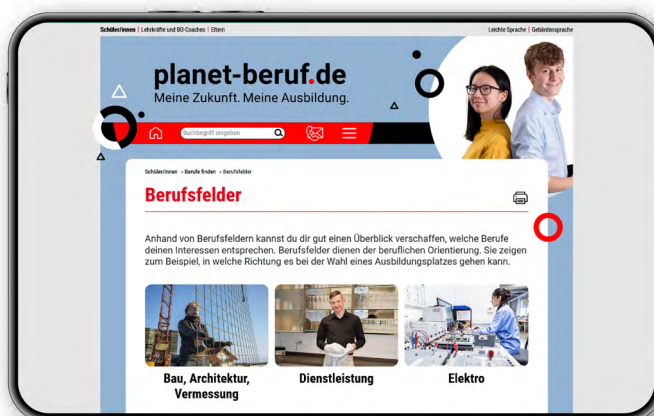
Schüler/innen | Lehrkräfte und BO-Coaches | Eltern

Leichte Sprache | Gebärdensprache

planet-beruf.de
Meine Zukunft. Meine Ausbildung.

Suchbegriff eingeben

Schüler/innen » Berufe finden » Berufsfelder

Berufsfelder

Anhand von Berufsfeldern kannst du dir gut einen Überblick verschaffen, welche Berufe deinen Interessen entsprechen. Berufsfelder dienen der beruflichen Orientierung. Sie zeigen zum Beispiel, in welche Richtung es bei der Wahl eines Ausbildungsplatzes gehen kann.

Bau, Architektur, Vermessung

Dienstleistung

Elektro